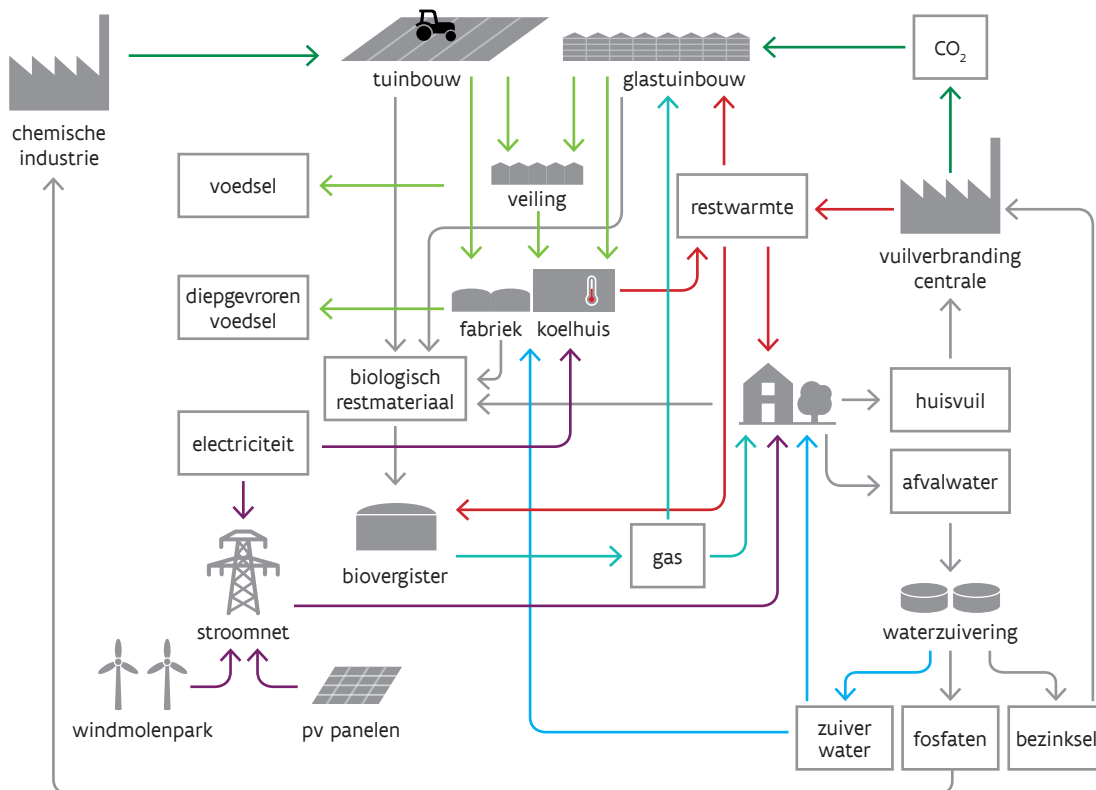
chemische industrie

tuinbouw

glastuinbouw

$CO_2$

voedsel

veiling

restwarmte

vuilverbranding centrale

diepgevroren voedsel

fabriek

koelhuis

biologisch restmateriaal

huisvuil

electriciteit

afvalwater

biovergister

gas

stroomnet

waterzuivering

windmolenpark

pv panelen

zuiver water

fosfaten

bezinksel